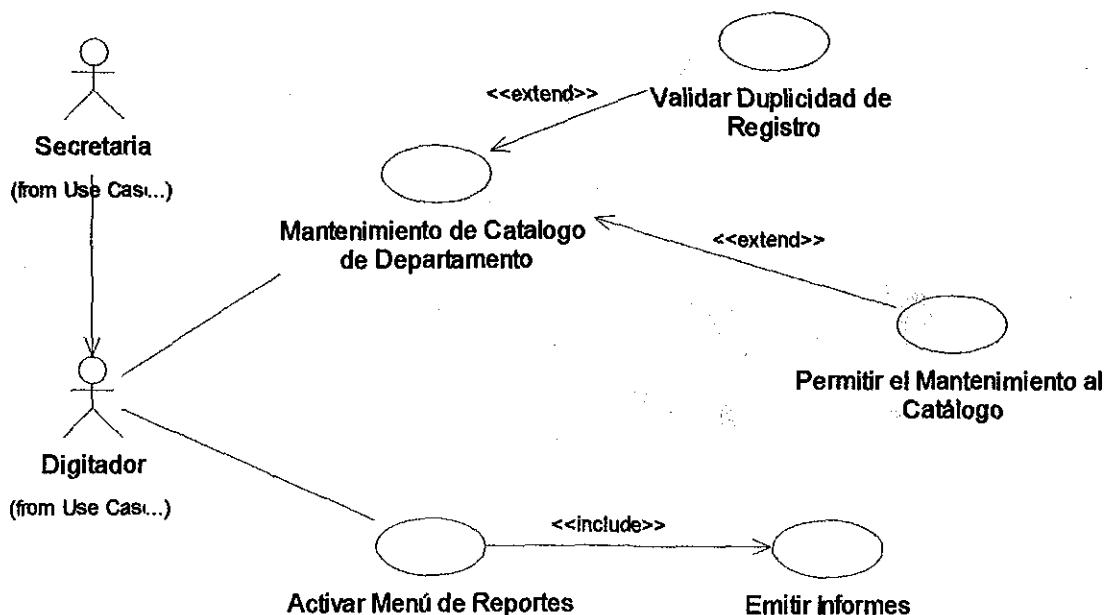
Secretaria
(from Use Cas...)

<<extend>>
Validar Duplicidad de Registro

Mantenimiento de Catalogo de Departamento

<<extend>>

Permitir el Mantenimiento al Catálogo

Digitador
(from Use Cas...)

<<include>>

Activar Menú de Reportes

Emitir Informes